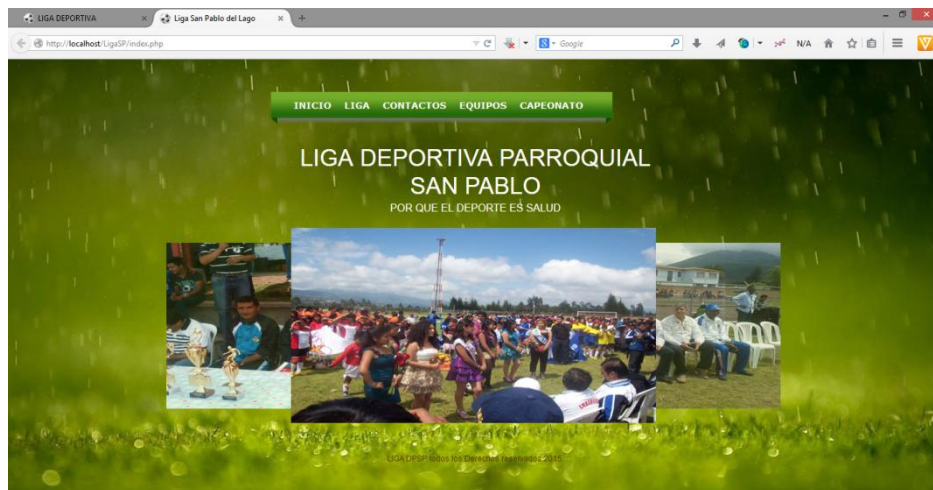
LIGA DEPORTIVA ×
Liga San Pablo del Lago ×
+

http://localhost/LigaSP/index.php
Google
N/A

INICIO LIGA CONTACTOS EQUIPOS CAPEONATO

LIGA DEPORTIVA PARROQUIAL SAN PABLO
POR QUE EL DEPORTE ES SALUD

LIGA DPSP todos los Derechos reservados 2015